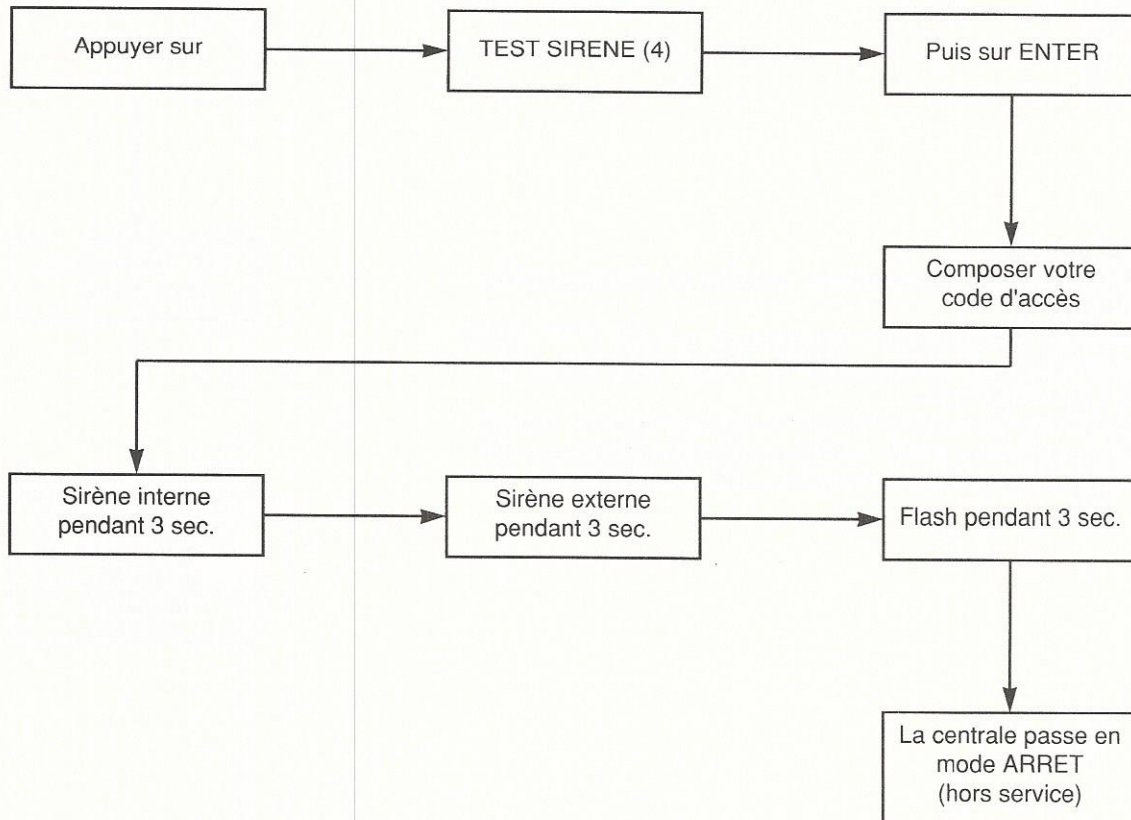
Appuyer sur

TEST SIRENE (4)

Puis sur ENTER

Composer votre code d'accès

Sirène interne pendant 3 sec.

Sirène externe pendant 3 sec.

Flash pendant 3 sec.

La centrale passe en mode ARRET (hors service)